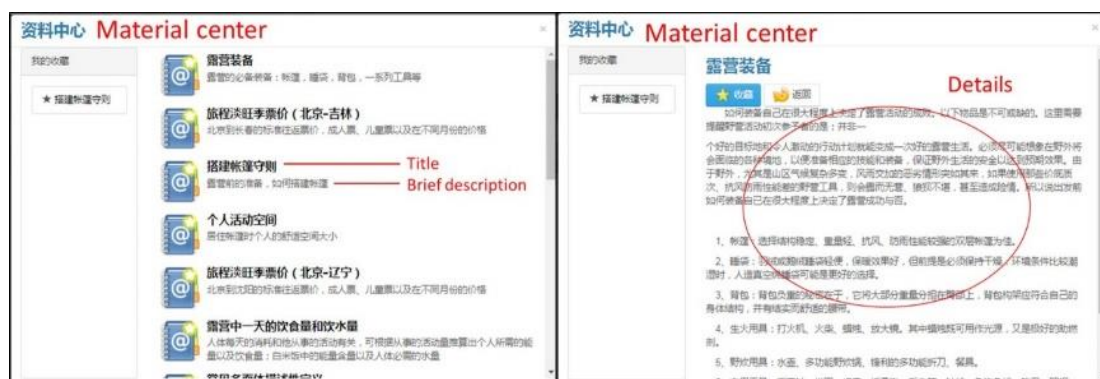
资料中心 Material center

我的收藏

★ 搭建帐篷守则

露营装备
露营的必备装备：帐篷，睡袋，背包，一系列工具等

旅程淡旺季票价（北京-吉林）
北京到长春的标准往返票价，成人票，儿童票以及在不同月份的价格

搭建帐篷守则 Title
露营前的准备，如何搭建帐篷 Brief description

个人活动空间
居住帐篷时个人的舒适空间大小

旅程淡旺季票价（北京-辽宁）
北京到沈阳的标准往返票价，成人票，儿童票以及在不同月份的价格

露营中一天的饮食量和饮水量
人体每天的消耗和他身体的活动有关，可根据认真的活动量预算出个人所需的能量以及饮食量：自米饭中的能量含量以及人体必需的水量

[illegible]

资料中心 Material center

我的收藏

★ 搭建帐篷守则

露营装备

★ 收藏 返回

Details

如何装备自己在很大程度上决定了露营活动的成败，以下物品是不可或缺的。这需要提醒野营活动初次参与者的是：并非一

个好的目标地和令人激动的行动计划就能组成一次好的露营生活。必须强调可能想象在野外将会面临的各种情形，以便准备相应的技能和装备，保证野外生活的安全以及到预期效果。由于野外，尤其是山区气候复杂多变，风雨交加的恶劣情形突如其来；如果使用劣质价低质次、抗风防雨性能差的野营工具，则会措手无策，狼狈不堪，甚至造成险情。所以说出发前如何装备自己在很大程度上决定了露营成功与否。

1、帐篷：选择结构稳定，重量轻，抗风，防雨性能较强的双层帐篷为佳。

2、睡袋：选择或鹅绒睡袋轻便，保暖效果好，但前提是必须保持干燥，环境条件比较潮湿时，人造真空棉睡袋可能是更好的选择。

3、背包：背包负重的家底在于，它将大部分重量分担在臀部上，背包构架应符合自己的身体结构，并有结实而舒适的腰带。

4、生火用具：打火机、火柴、蜡烛、放大镜。其中蜡烛既可用作光源，又是极好的助燃剂。

5、野炊用具：水壶、多功能野炊锅、锋利的多功能折刀、餐具。

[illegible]